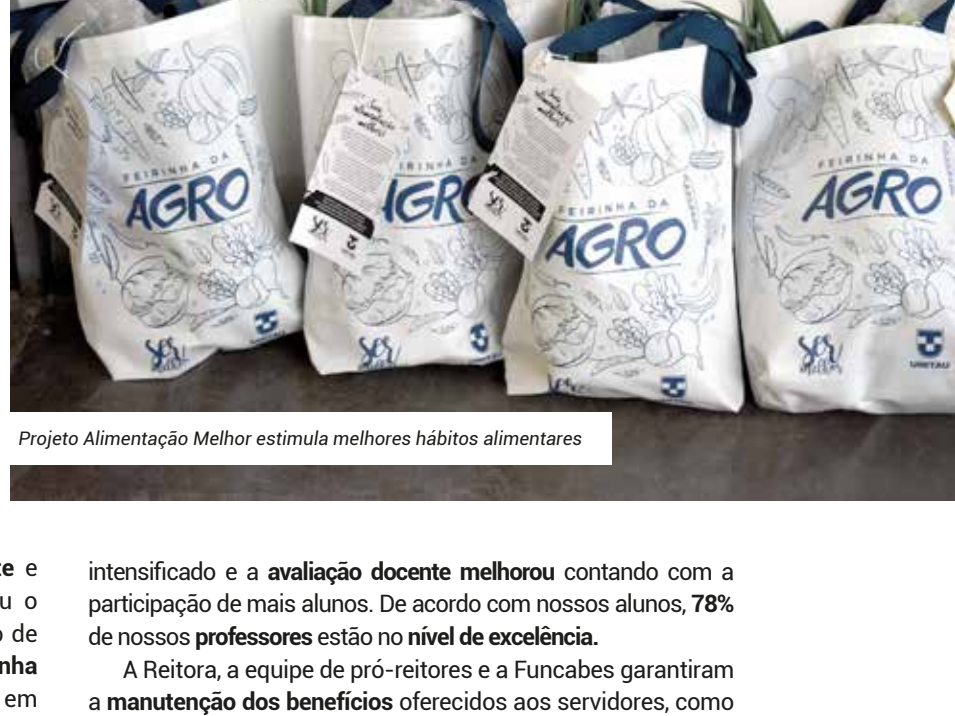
FEIRINHA DA
AGRO

FEIRINHA DA
AGRO

FEIRINHA DA
AGRO

FEIRINHA DA
AGRO

UNITAU

Projeto Alimentação Melhor estimula melhores hábitos alimentares

ze e
u o
o de
nha
em

intensificado e a avaliação docente melhorou contando com a participação de mais alunos. De acordo com nossos alunos, 78% de nossos professores estão no nível de excelência.

A Reitora, a equipe de pró-reitores e a Funcabes garantiram a manutenção dos benefícios oferecidos aos servidores, como